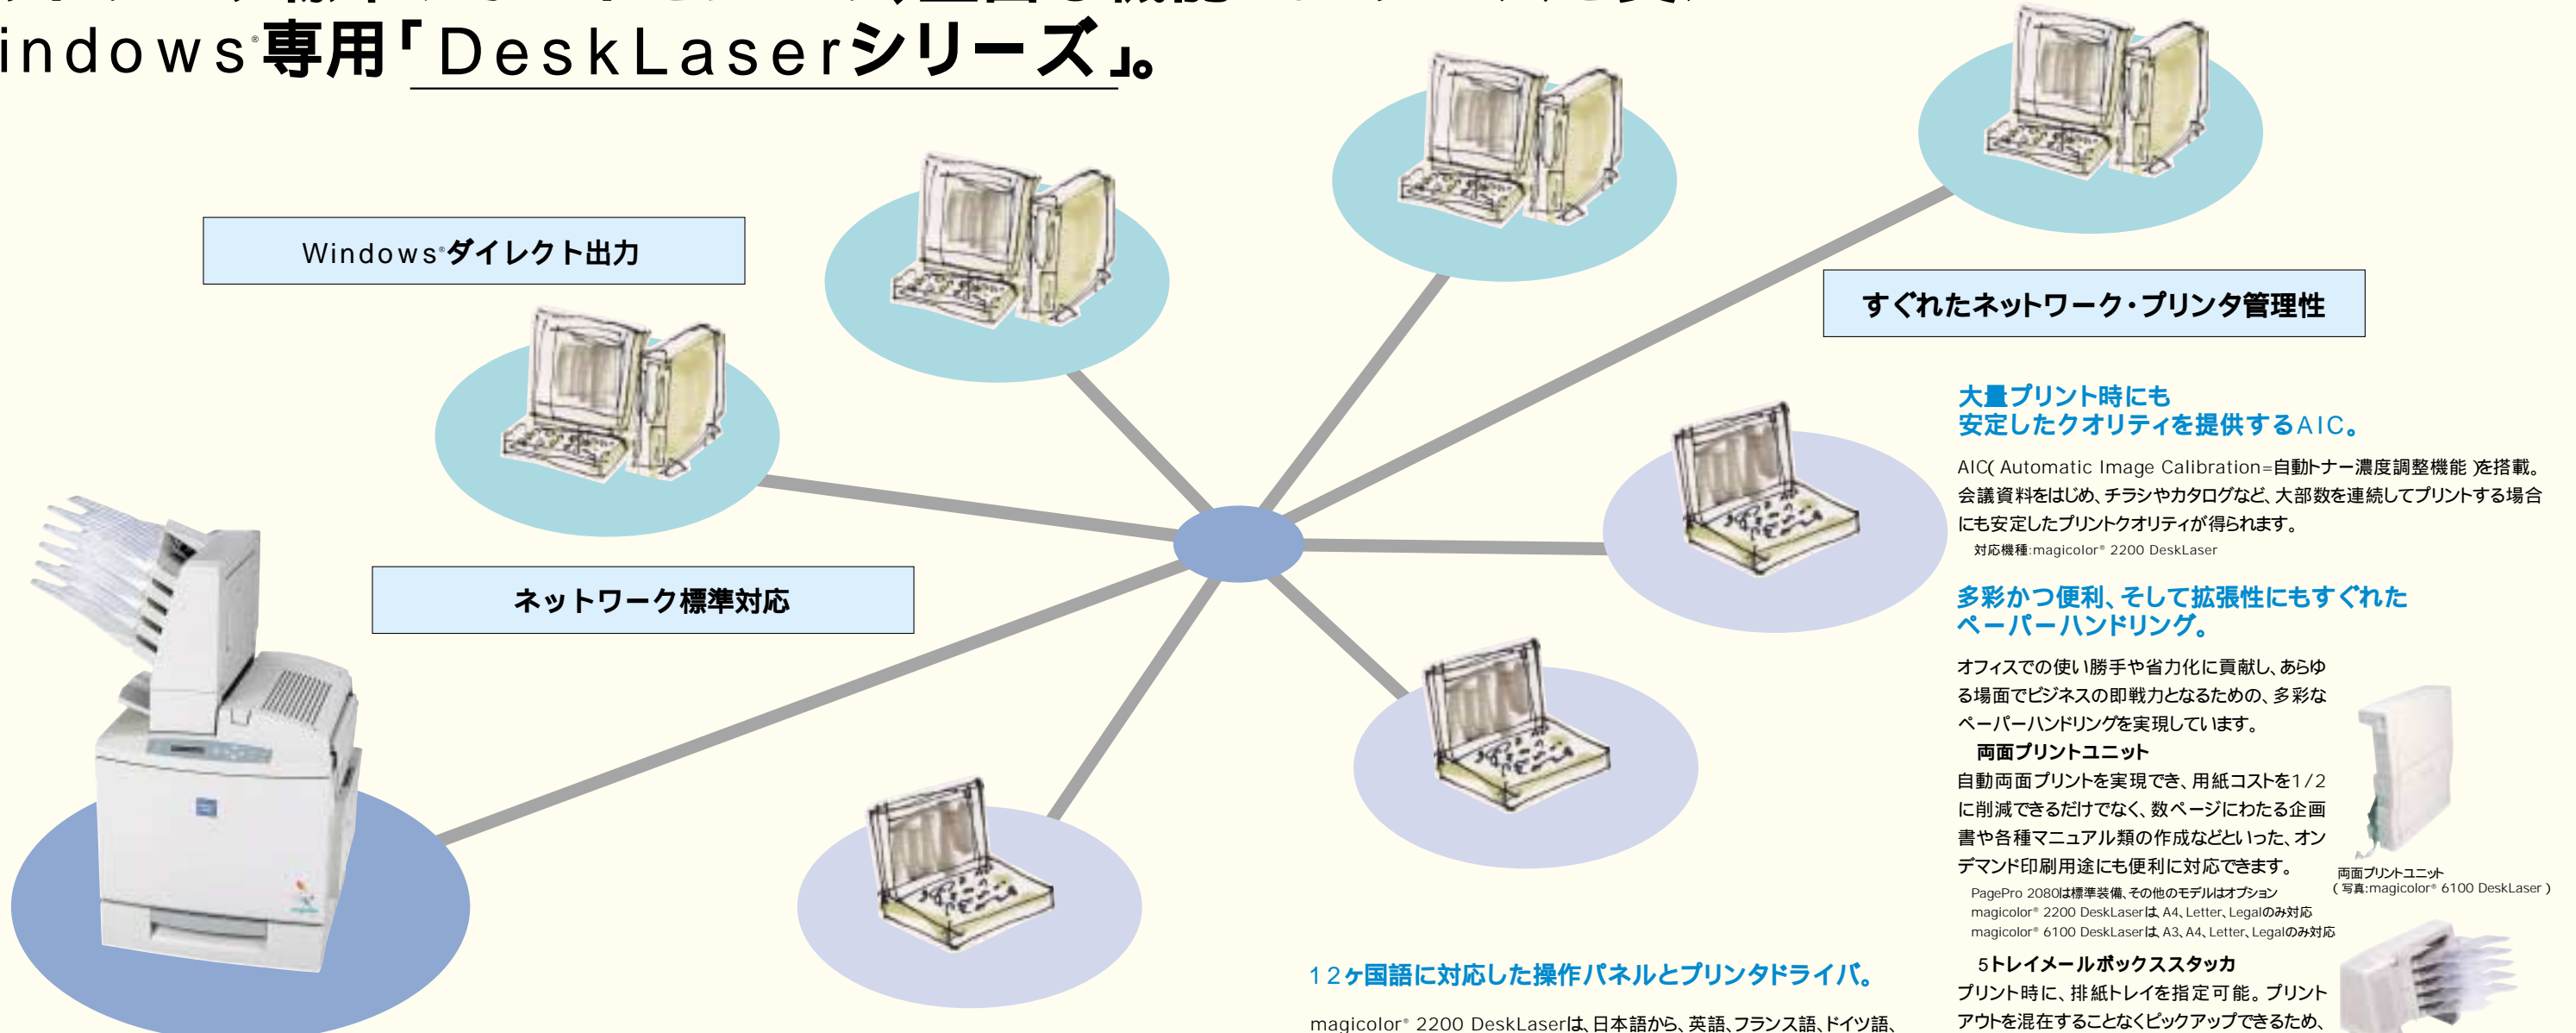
indows®専用「DeskLaserシリーズ」。

Windows®ダイレクト出力

ネットワーク標準対応

すぐれたネットワーク・プリンタ管理性

大量プリント時にも
安定したクオリティを提供するAIC。

AIC( Automatic Image Calibration=自動トナー濃度調整機能 )を搭載。会議資料をはじめ、チラシやカタログなど、大部数を連続してプリントする場合にも安定したプリントクオリティが得られます。
対応機種:magicolor® 2200 DeskLaser

多彩かつ便利、そして拡張性にもすぐれた
ペーパーハンドリング。

オフィスでの使い勝手や省力化に貢献し、あらゆる場面でビジネスの即戦力となるための、多彩なペーパーハンドリングを実現しています。

両面プリントユニット
自動両面プリントを実現でき、用紙コストを1/2に削減できるだけでなく、数ページにわたる企画書や各種マニュアル類の作成などといった、オンデマンド印刷用途にも便利に対応できます。
PagePro 2080は標準装備、その他のモデルはオプション
magicolor® 2200 DeskLaserは、A4、Letter、Legalのみ対応
magicolor® 6100 DeskLaserは、A3、A4、Letter、Legalのみ対応

両面プリントユニット
(写真:magicolor® 6100 DeskLaser)

5トレイメールボックススタッカ
プリント時に、排紙トレイを指定可能。プリントアウトを混在することなくピックアップできるため、

12ヶ国語に対応した操作パネルとプリンタドライバ。

magicolor® 2200 DeskLaserは、日本語から、英語、フランス語、ドイツ語、